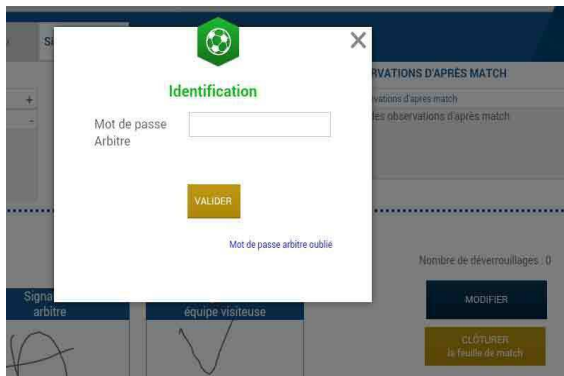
S

Identification

Mot de passe Arbitre

VALIDER

Mot de passe arbitre oublié

RVATIONS D'APRÈS MATCH

rvations d'après match

les observations d'après match

Nombre de déverrouillages : 0

Signa
arbitre

équipe visiteuse

MODIFIER

CLÔTURER
la feuille de match